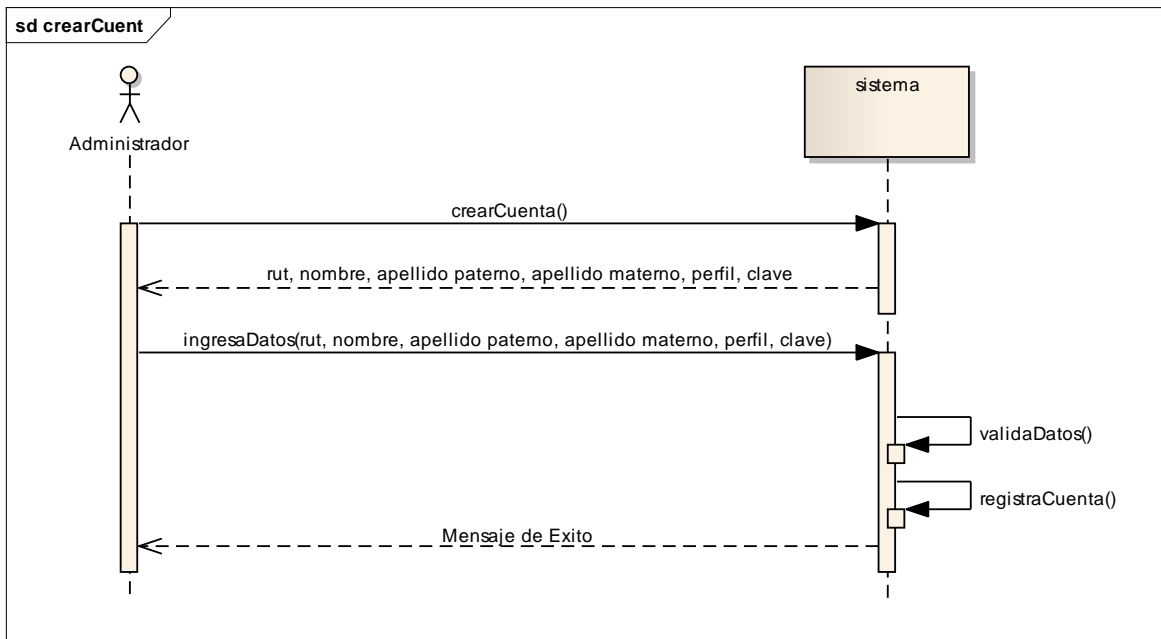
sd crearCuent

Administrador

sistema

crearCuenta()

rut, nombre, apellido paterno, apellido materno, perfil, clave

ingresaDatos(rut, nombre, apellido paterno, apellido materno, perfil, clave)

validaDatos()

registraCuenta()

Mensaje de Exito